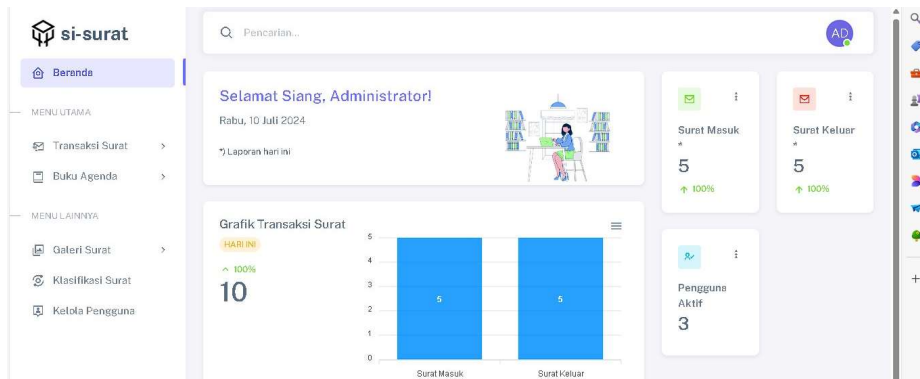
si-surat

Beranda

MENU UTAMA

Transaksi Surat

Buku Agenda

MENU LAINNYA

Galeri Surat

Klasifikasi Surat

Kelola Pengguna

Pencarian...

AD

Selamat Siang, Administrator!

Rabu, 10 Juli 2024

*) Laporan hari ini

Surat Masuk

*

5

↑ 100%

Surat Keluar

*

5

↑ 100%

Grafik Transaksi Surat

HARI INI

^ 100%

10

| | |
|---|---|
| Surat Masuk | 5 |
| Surat Keluar | 5 |

5
4
3
2
1
0

Pengguna Aktif

3